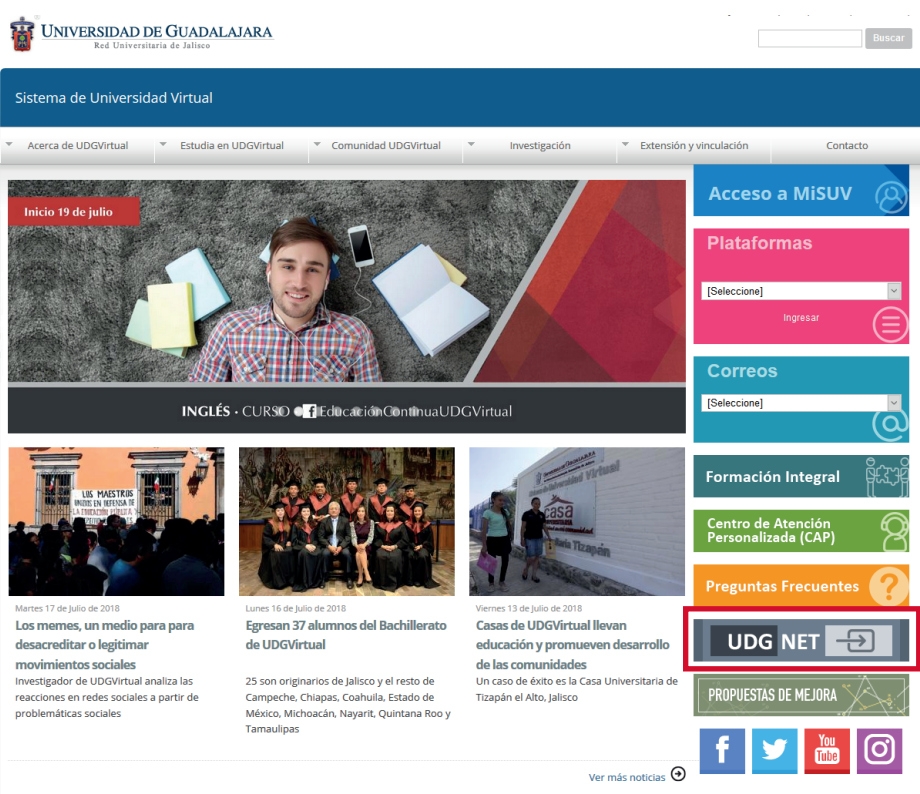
UNIVERSIDAD DE GUADALAJARA
Red Universitaria de Jalisco

Buscar

Sistema de Universidad Virtual

Acerca de UDGVirtual | Estudia en UDGVirtual | Comunidad UDGVirtual | Investigación | Extensión y vinculación | Contacto

Inicio 19 de julio

INGLÉS • CURSO EducaciónContinuaUDGVirtual

Acceso a MiSUV

Plataformas
[Seleccione]
Ingresar

Correos
[Seleccione]

Formación Integral

Centro de Atención Personalizada (CAP)

Preguntas Frecuentes

UDG NET

PROPUESTAS DE MEJORA

LOS MAESTROS UNIDOS EN DEFENSA DE LA EDUCACIÓN PÚBLICA

Martes 17 de Julio de 2018
Los memes, un medio para para desacreditar o legitimar movimientos sociales
Investigador de UDGVirtual analiza las reacciones en redes sociales a partir de problemáticas sociales

Lunes 16 de Julio de 2018
Egresan 37 alumnos del Bachillerato de UDGVirtual
25 son originarios de Jalisco y el resto de Campeche, Chiapas, Coahuila, Estado de México, Michoacán, Nayarit, Quintana Roo y Tamaulipas

Casa Universitaria Tizapán

Viernes 13 de Julio de 2018
Casas de UDGVirtual llevan educación y promueven desarrollo de las comunidades
Un caso de éxito es la Casa Universitaria de Tizapán el Alto, Jalisco

Ver más noticias

You Tube